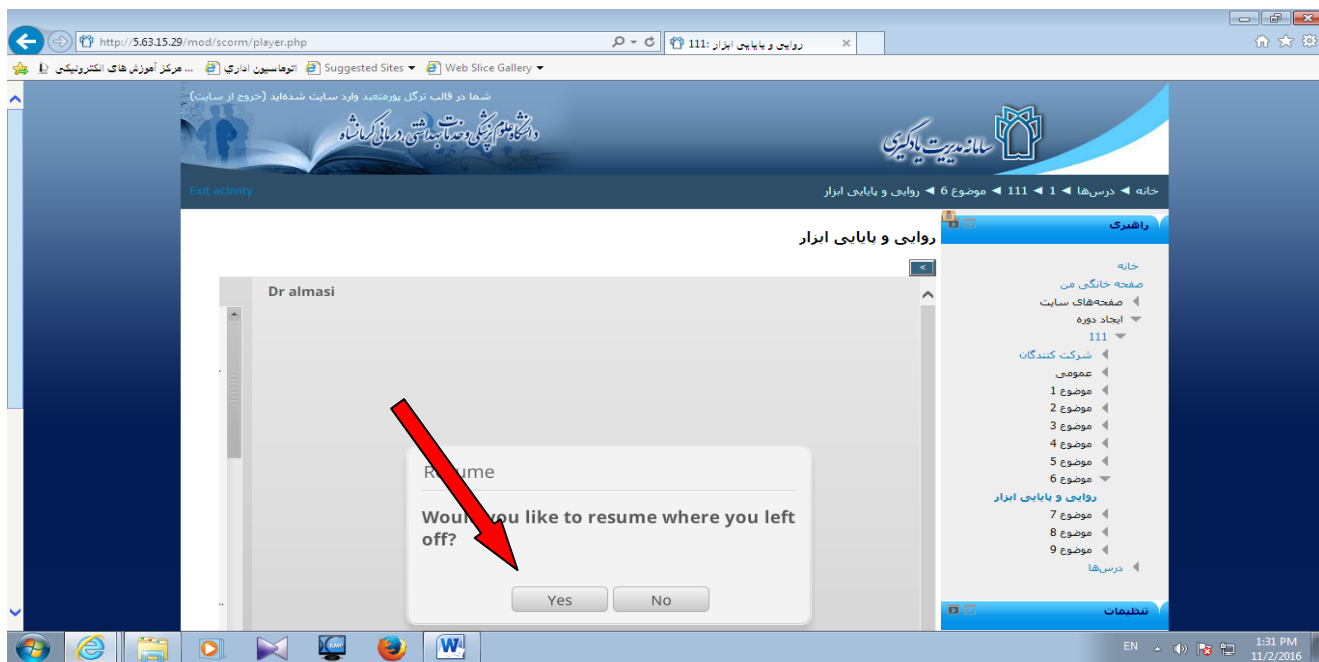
http://5.63.15.29/mod/scorm/player.php

111: روایی و پایایی ابزار

مرکز آموزش های الکترونیکی ... | اتوماسیون اداری | Suggested Sites | Web Slice Gallery

شما در قالب ترگل پورمتعبد وارد سایت شده‌اید (خروج از سایت)

دانشگاه علوم پزشکی و خدمات بهداشتی، درمانی کرمانشاه

سامانه مدیریت یادگیری

Exit activity

خانه ◄ درس‌ها ◄ 1 ◄ 111 ◄ موضوع 6 ◄ روایی و پایایی ابزار

روایی و پایایی ابزار

Dr almasi

R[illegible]sume

Woul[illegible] you like to resume where you left off?

Yes No

راهبری

خانه
صفحه خانگی من
صفحه‌های سایت
ایجاد دوره
111
شرکت کنندگان
عمومی
موضوع 1
موضوع 2
موضوع 3
موضوع 4
موضوع 5
موضوع 6
روایی و پایایی ابزار
موضوع 7
موضوع 8
موضوع 9
درس‌ها

تنظیمات

EN 1:31 PM 11/2/2016